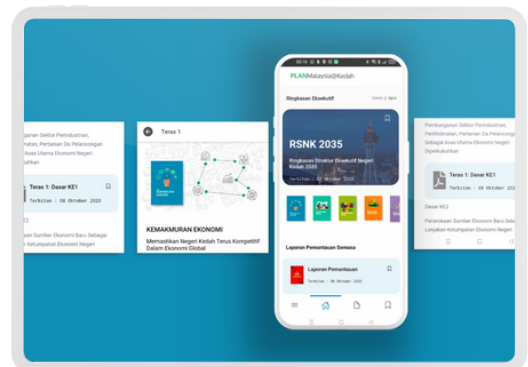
Pembangunan Sektor Perindustrian, Pendidikan, Pertanian Da Pelancongan Sebagai Asas Utama Ekonomi Negeri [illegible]

Teras 1: Dasar KE1
Terbitan : 08 Oktober 2020

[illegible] Sumber Ekonomi Baru Sebagai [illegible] Kelumpakan Ekonomi Negeri

Teras 1

KEMAKMURAN EKONOMI
Memastikan Negeri Kedah Terus Kompetitif Dalam Ekonomi Global

PLANMalaysia@Kedah

Ringkasan Eksekutif
Lihat Semua

RSNK 2035
Ringkasan Struktur Eksekutif Negeri Kedah 2035
Terbitan : 08 Oktober 2020

Laporan Pemantauan Semasa

Laporan Pemantauan
Terbitan : 08 Oktober 2020

Pembangunan Sektor Perindustrian, Pendidikan, Pertanian Da Pelancongan Sebagai Asas Utama Ekonomi Negeri Dipekukuhkan

Teras 1: Dasar KE1
Terbitan : 08 Oktober 2020

Dasar KE2

Penerokaan Sumber Ekonomi Baru Sebagai Lonjakan Kelumpakan Ekonomi Negeri